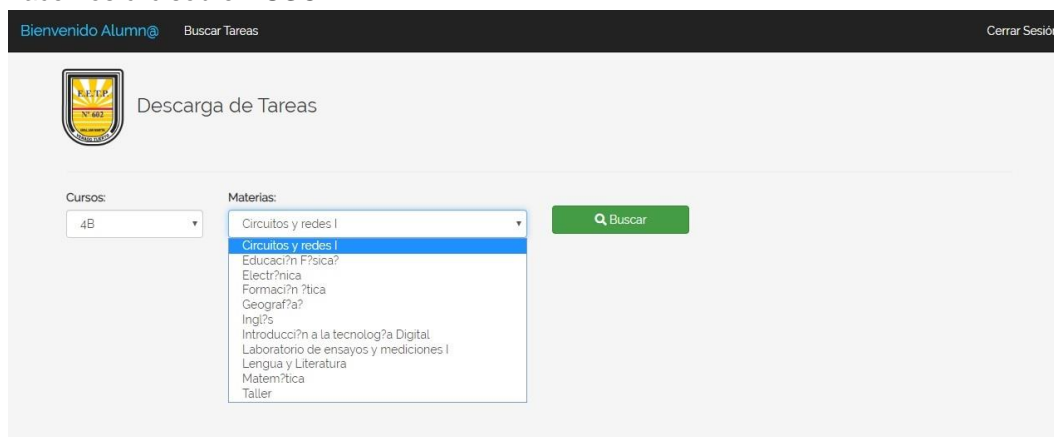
Bienvenido Alumn@ Buscar Tareas Cerrar Sesió

E.E.T.P. N° 602

Descarga de Tareas

Cursos:
4B

Materias:
Circuitos y redes I

Buscar

Circuitos y redes I
Educaci?n F?sica?
Electr?nica
Formaci?n ?tica
Geograf?a?
Ingl?s
Introducci?n a la tecnolog?a Digital
Laboratorio de ensayos y mediciones I
Lengua y Literatura
Matem?tica
Taller